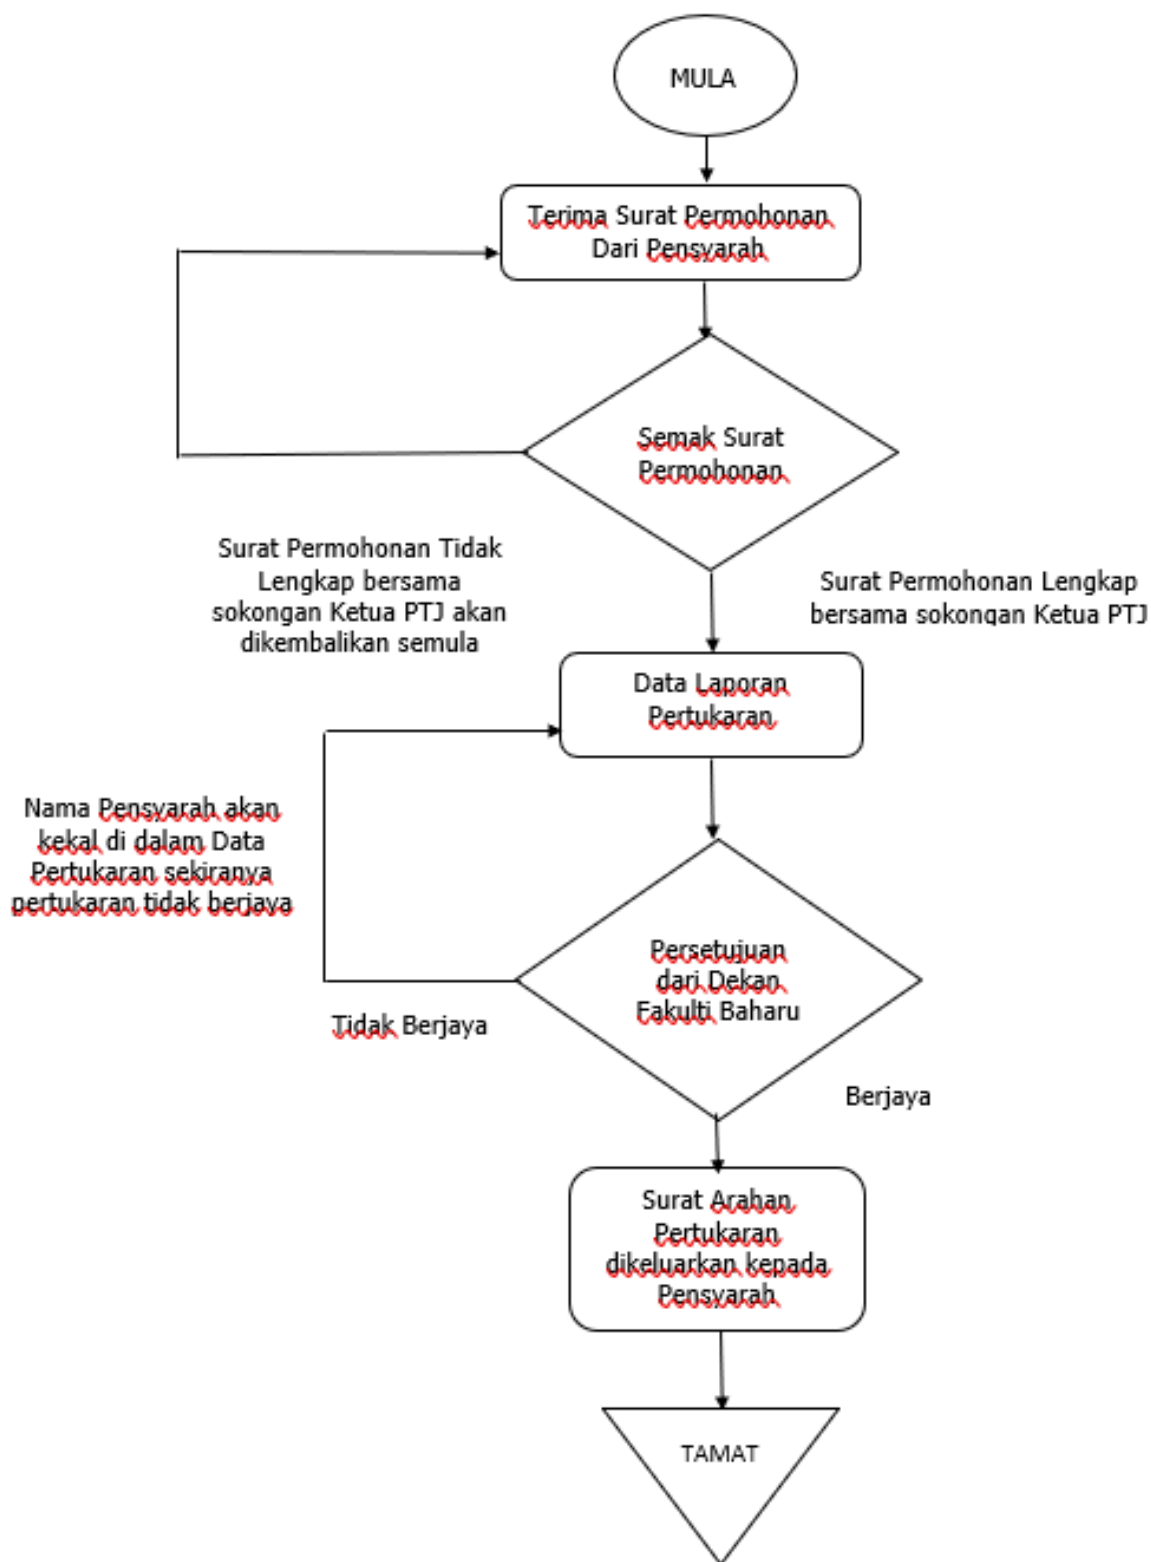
MULA

Terima Surat Permohonan Dari Pensyarah

Semak Surat Permohonan

Surat Permohonan Tidak Lengkap bersama sokongan Ketua PTJ akan dikembalikan semula

Surat Permohonan Lengkap bersama sokongan Ketua PTJ

Data Laporan Pertukaran

Nama Pensyarah akan kekal di dalam Data Pertukaran sekiranya pertukaran tidak berjaya

Persetujuan dari Dekan Fakulti Baharu

Tidak Berjaya

Berjaya

Surat Arahan Pertukaran dikeluarkan kepada Pensyarah

TAMAT